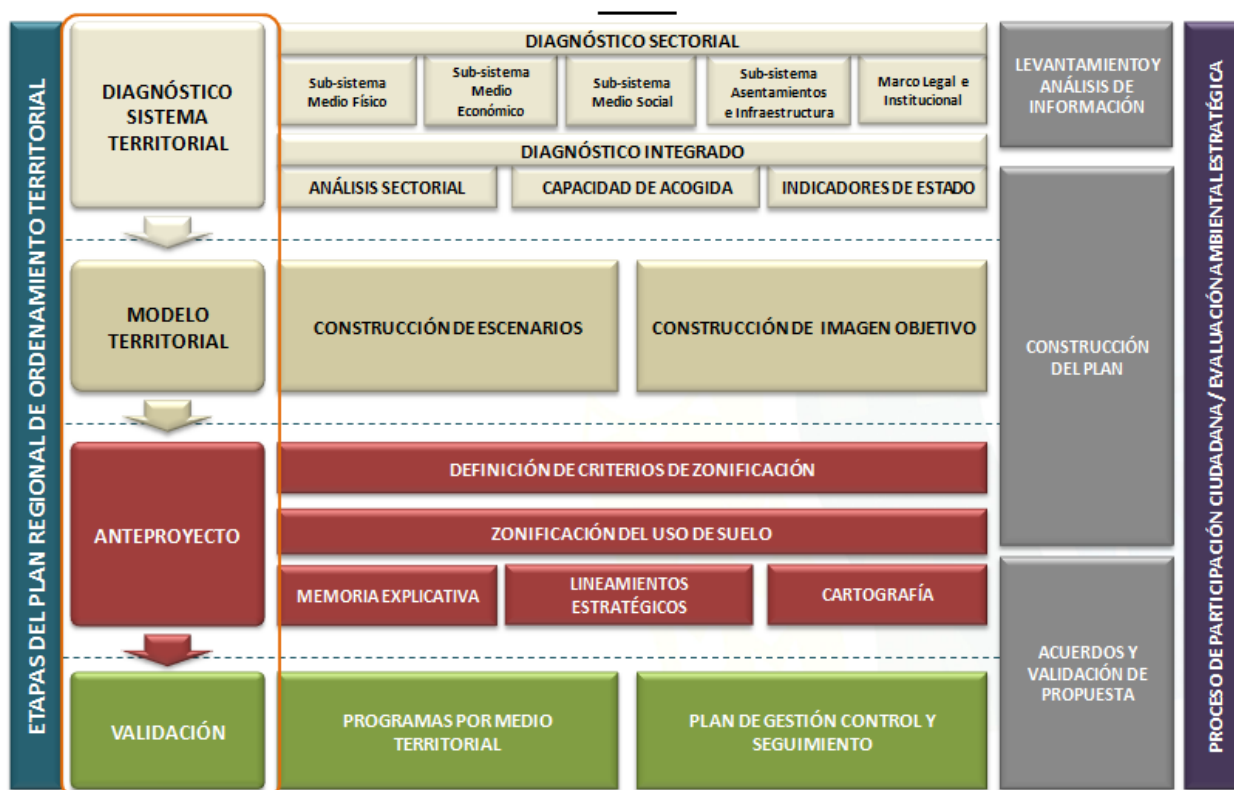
ETAPAS DEL PLAN REGIONAL DE ORDENAMIENTO TERRITORIAL

DIAGNÓSTICO SISTEMA TERRITORIAL

DIAGNÓSTICO SECTORIAL

Sub-sistema Medio Físico

Sub-sistema Medio Económico

Sub-sistema Medio Social

Sub-sistema Asentamientos e Infraestructura

Marco Legal e Institucional

LEVANTAMIENTO Y ANÁLISIS DE INFORMACIÓN

DIAGNÓSTICO INTEGRADO

ANÁLISIS SECTORIAL

CAPACIDAD DE ACOGIDA

INDICADORES DE ESTADO

MODELO TERRITORIAL

CONSTRUCCIÓN DE ESCENARIOS

CONSTRUCCIÓN DE IMAGEN OBJETIVO

CONSTRUCCIÓN DEL PLAN

ANTEPROYECTO

DEFINICIÓN DE CRITERIOS DE ZONIFICACIÓN

ZONIFICACIÓN DEL USO DE SUELO

MEMORIA EXPLICATIVA

LINEAMIENTOS ESTRATÉGICOS

CARTOGRAFÍA

ACUERDOS Y VALIDACIÓN DE PROPUESTA

VALIDACIÓN

PROGRAMAS POR MEDIO TERRITORIAL

PLAN DE GESTIÓN CONTROL Y SEGUIMIENTO

PROCESO DE PARTICIPACIÓN CIUDADANA / EVALUACIÓN AMBIENTAL ESTRATÉGICA